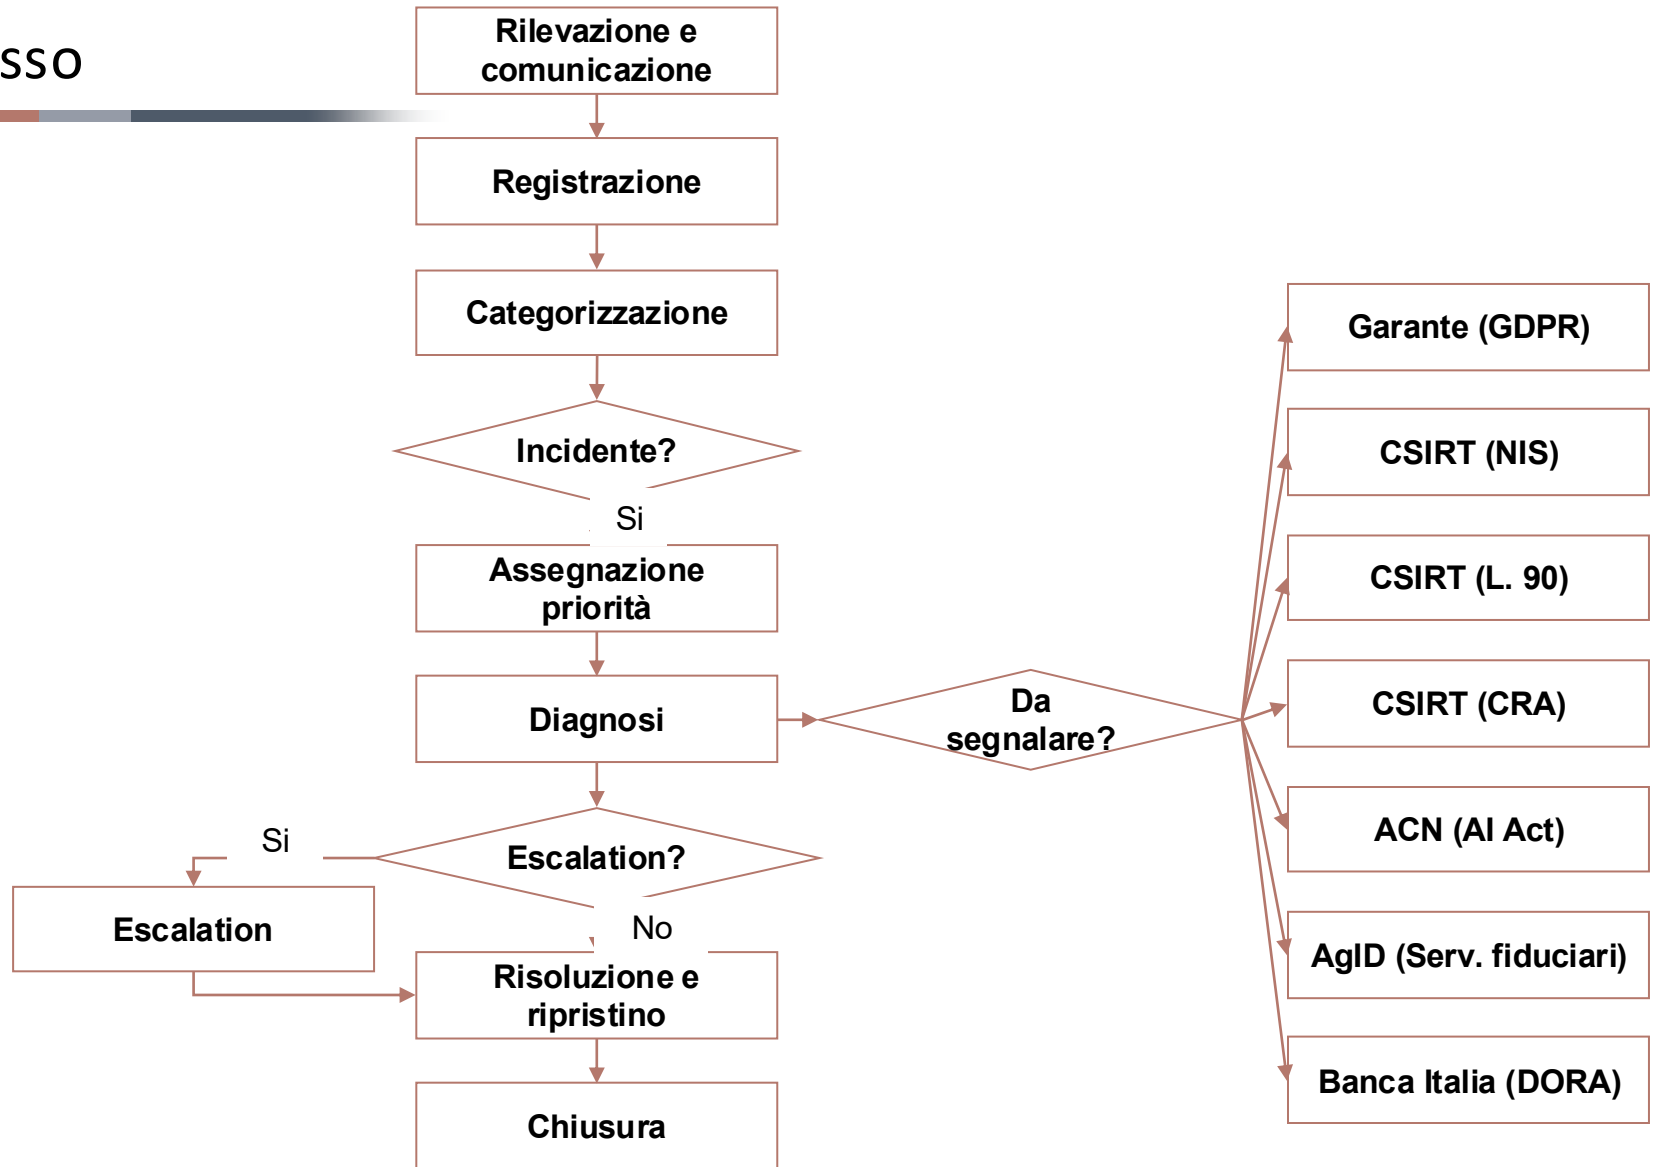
sso

Rilevazione e comunicazione

Registrazione

Categorizzazione

Incidente?

Si

Assegnazione priorità

Diagnosi

Da segnalare?

Garante (GDPR)

CSIRT (NIS)

CSIRT (L. 90)

CSIRT (CRA)

ACN (AI Act)

AgID (Serv. fiduciari)

Banca Italia (DORA)

Si

Escalation?

Escalation

No

Risoluzione e ripristino

Chiusura